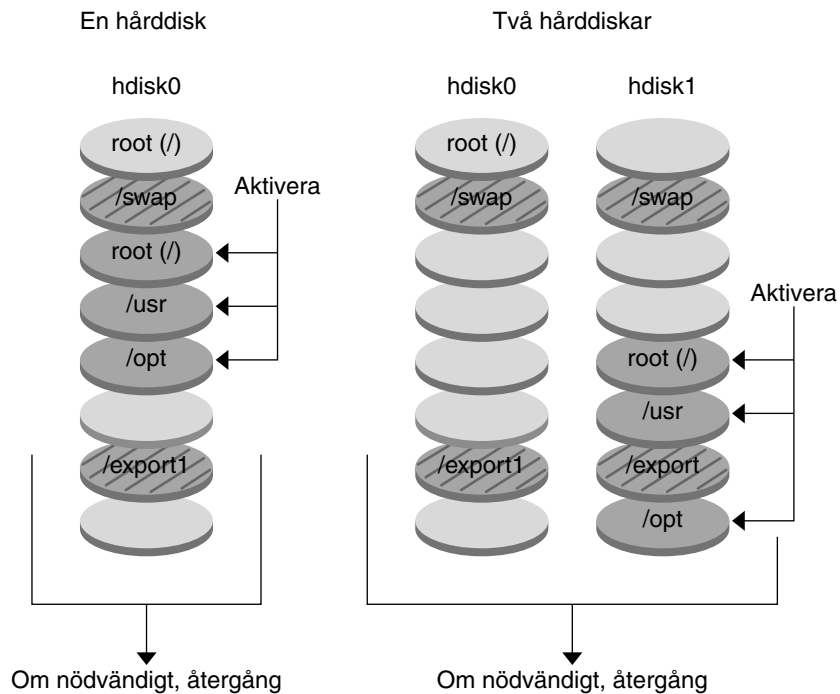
En hårddisk

hdisk0

root (/)

/swap

Aktivera

root (/)

/usr

/opt

/export1

Om nödvändigt, återgång

Två hårddiskar

hdisk0

root (/)

/swap

/export1

hdisk1

/swap

Aktivera

root (/)

/usr

/export

/opt

Om nödvändigt, återgång